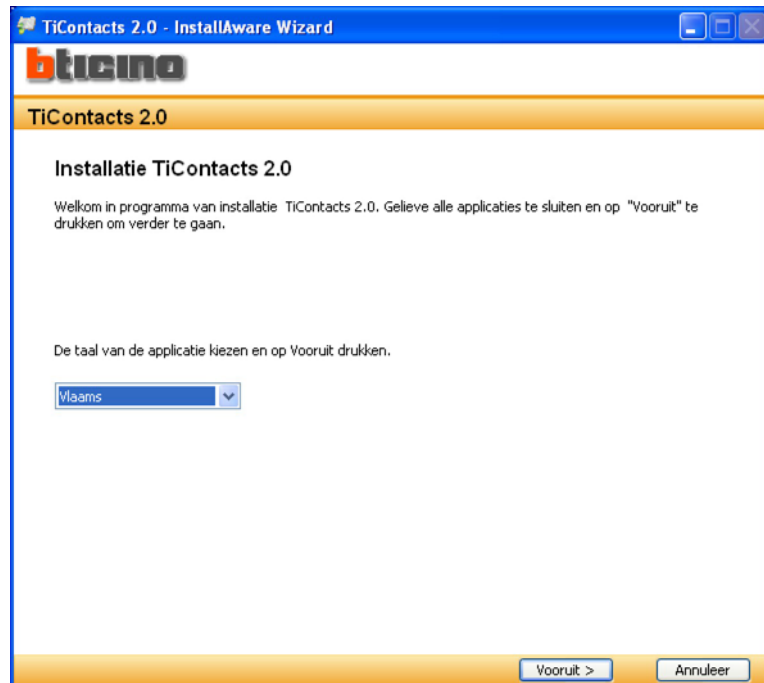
TiContacts 2.0 - InstallAware Wizard

bticino

TiContacts 2.0

Installatie TiContacts 2.0

Welkom in programma van installatie TiContacts 2.0. Gelieve alle applicaties te sluiten en op "Vooruit" te drukken om verder te gaan.

De taal van de applicatie kiezen en op Vooruit drukken.

Vlaams

Vooruit >

Annuleer